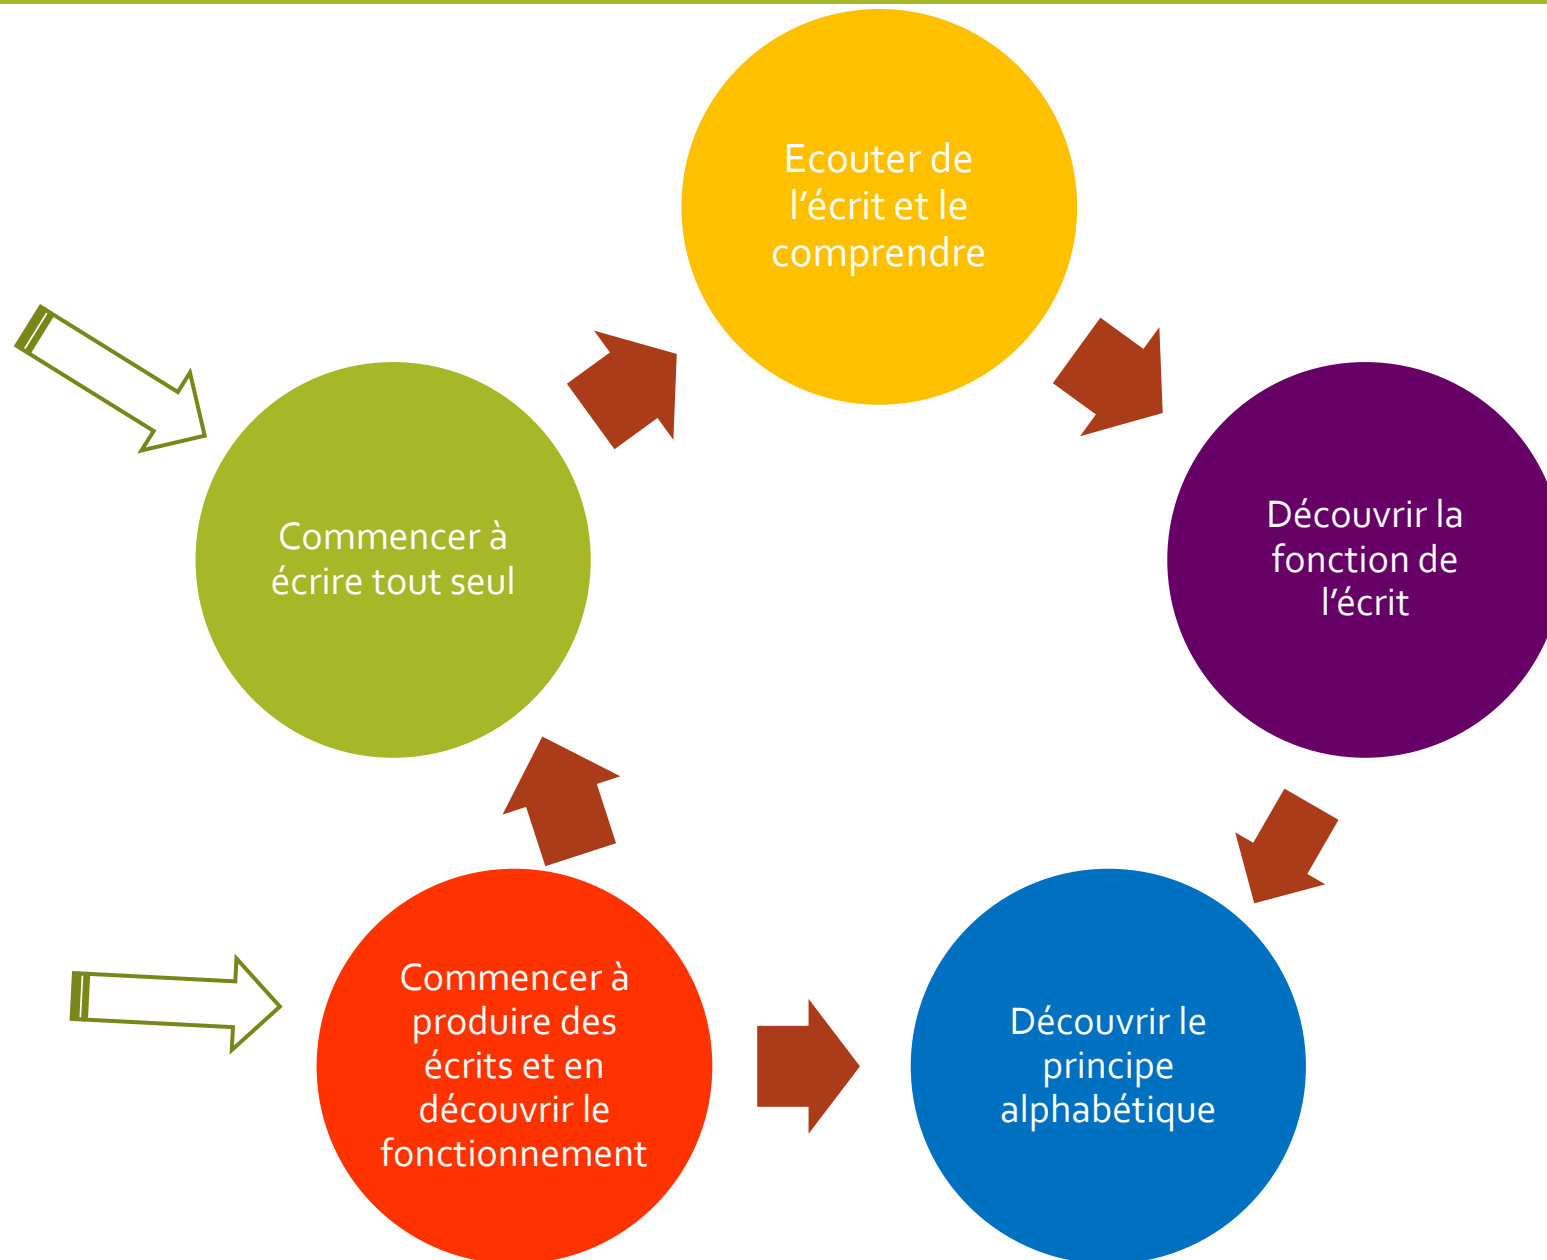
Ecouter de l’écrit et le comprendre

Découvrir la fonction de l’écrit

Découvrir le principe alphabétique

Commencer à produire des écrits et en découvrir le fonctionnement

Commencer à écrire tout seul